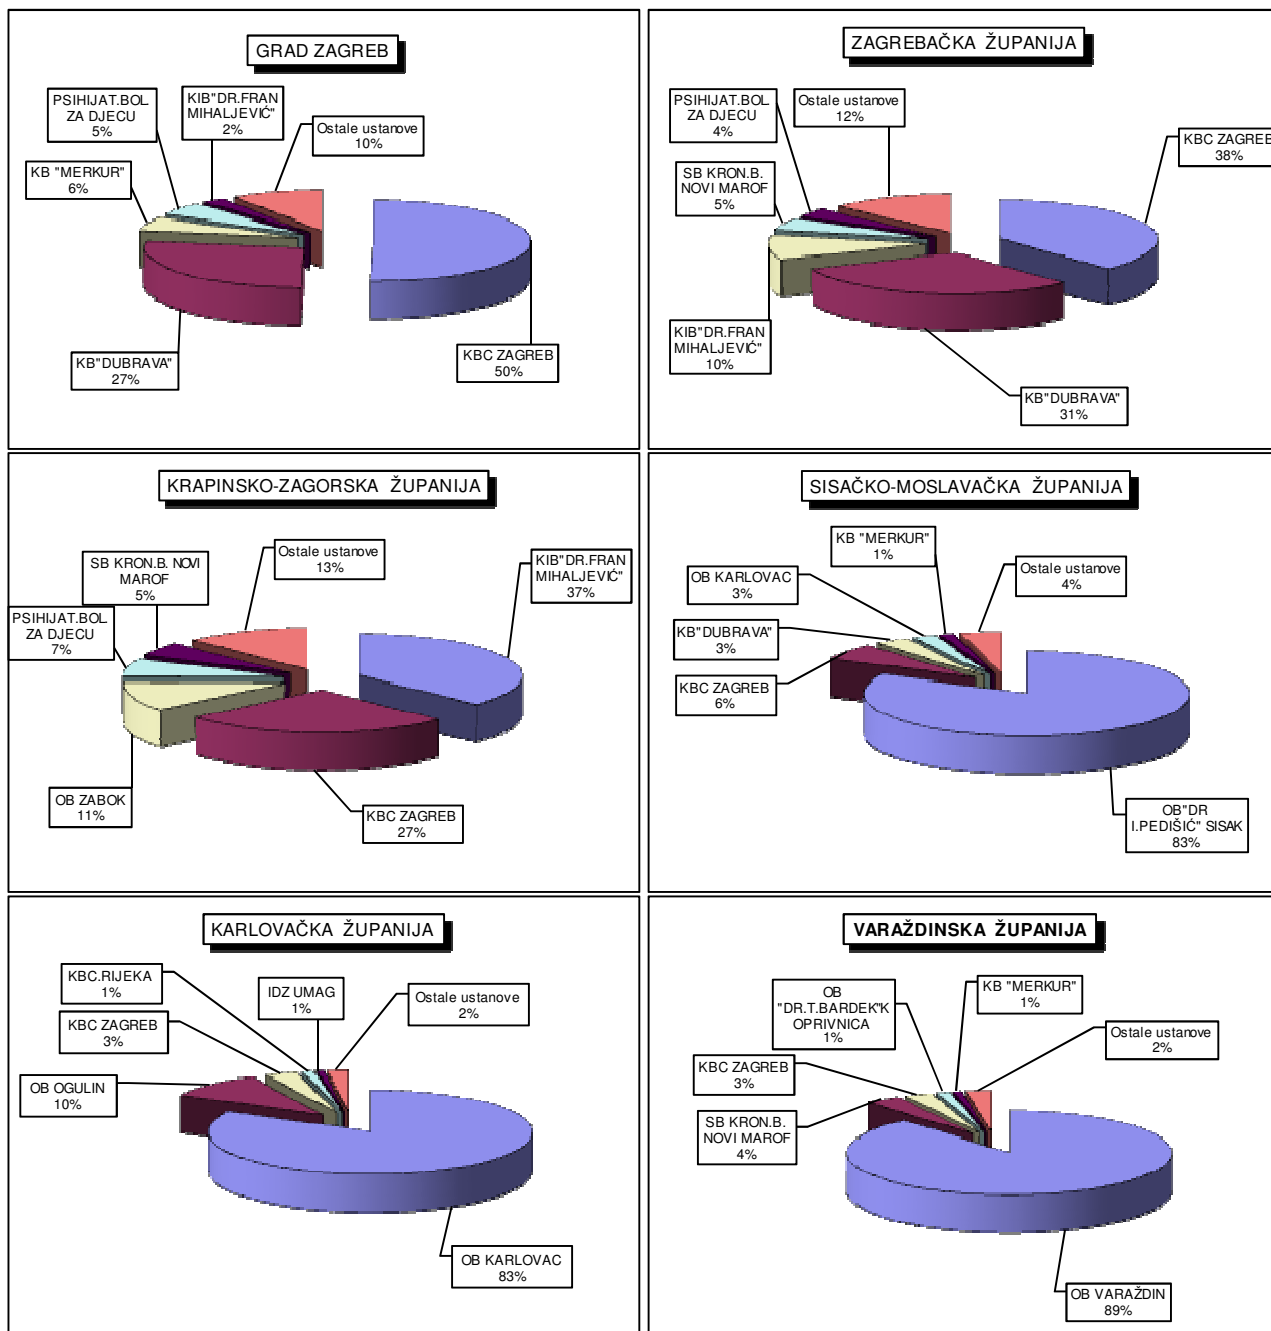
GRAD ZAGREB

PSIHIJAT.BOL ZA DJECU 5%

KIB"DR.FRAN MIHALJEVIĆ" 2%

Ostale ustanove 10%

KB "MERKUR" 6%

KB"DUBRAVA" 27%

KBC ZAGREB 50%

ZAGREBAČKA ŽUPANIJA

PSIHIJAT.BOL ZA DJECU 4%

Ostale ustanove 12%

KBC ZAGREB 38%

SB KRON.B. NOVI MAROF 5%

KIB"DR.FRAN MIHALJEVIĆ" 10%

KB"DUBRAVA" 31%

KRAPINSKO-ZAGORSKA ŽUPANIJA

SB KRON.B. NOVI MAROF 5%

Ostale ustanove 13%

KIB"DR.FRAN MIHALJEVIĆ" 37%

PSIHIJAT.BOL ZA DJECU 7%

OB ZABOK 11%

KBC ZAGREB 27%

SISAČKO-MOSLAVAČKA ŽUPANIJA

KB "MERKUR" 1%

OB KARLOVAC 3%

Ostale ustanove 4%

KB"DUBRAVA" 3%

KBC ZAGREB 6%

OB"DR I.PEDIŠIĆ" SISAK 83%

KARLOVAČKA ŽUPANIJA

KBC.RIJEKA 1%

IDZ UMAG 1%

Ostale ustanove 2%

KBC ZAGREB 3%

OB OGULIN 10%

OB KARLOVAC 83%

VARAŽDINSKA ŽUPANIJA

OB "DR.T.BARDEK"K OPRIVNICA 1%

KB "MERKUR" 1%

Ostale ustanove 2%

KBC ZAGREB 3%

SB KRON.B. NOVI MAROF 4%

OB VARAŽDIN 89%